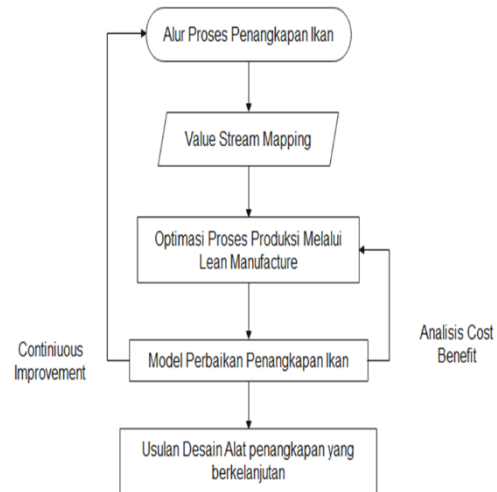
Alur Proses Penangkapan Ikan

Value Stream Mapping

Optimasi Proses Produksi Melalui Lean Manufacture

Continiuous Improvement

Model Perbaikan Penangkapan Ikan

Analisis Cost Benefit

Usulan Desain Alat penangkapan yang berkelanjutan